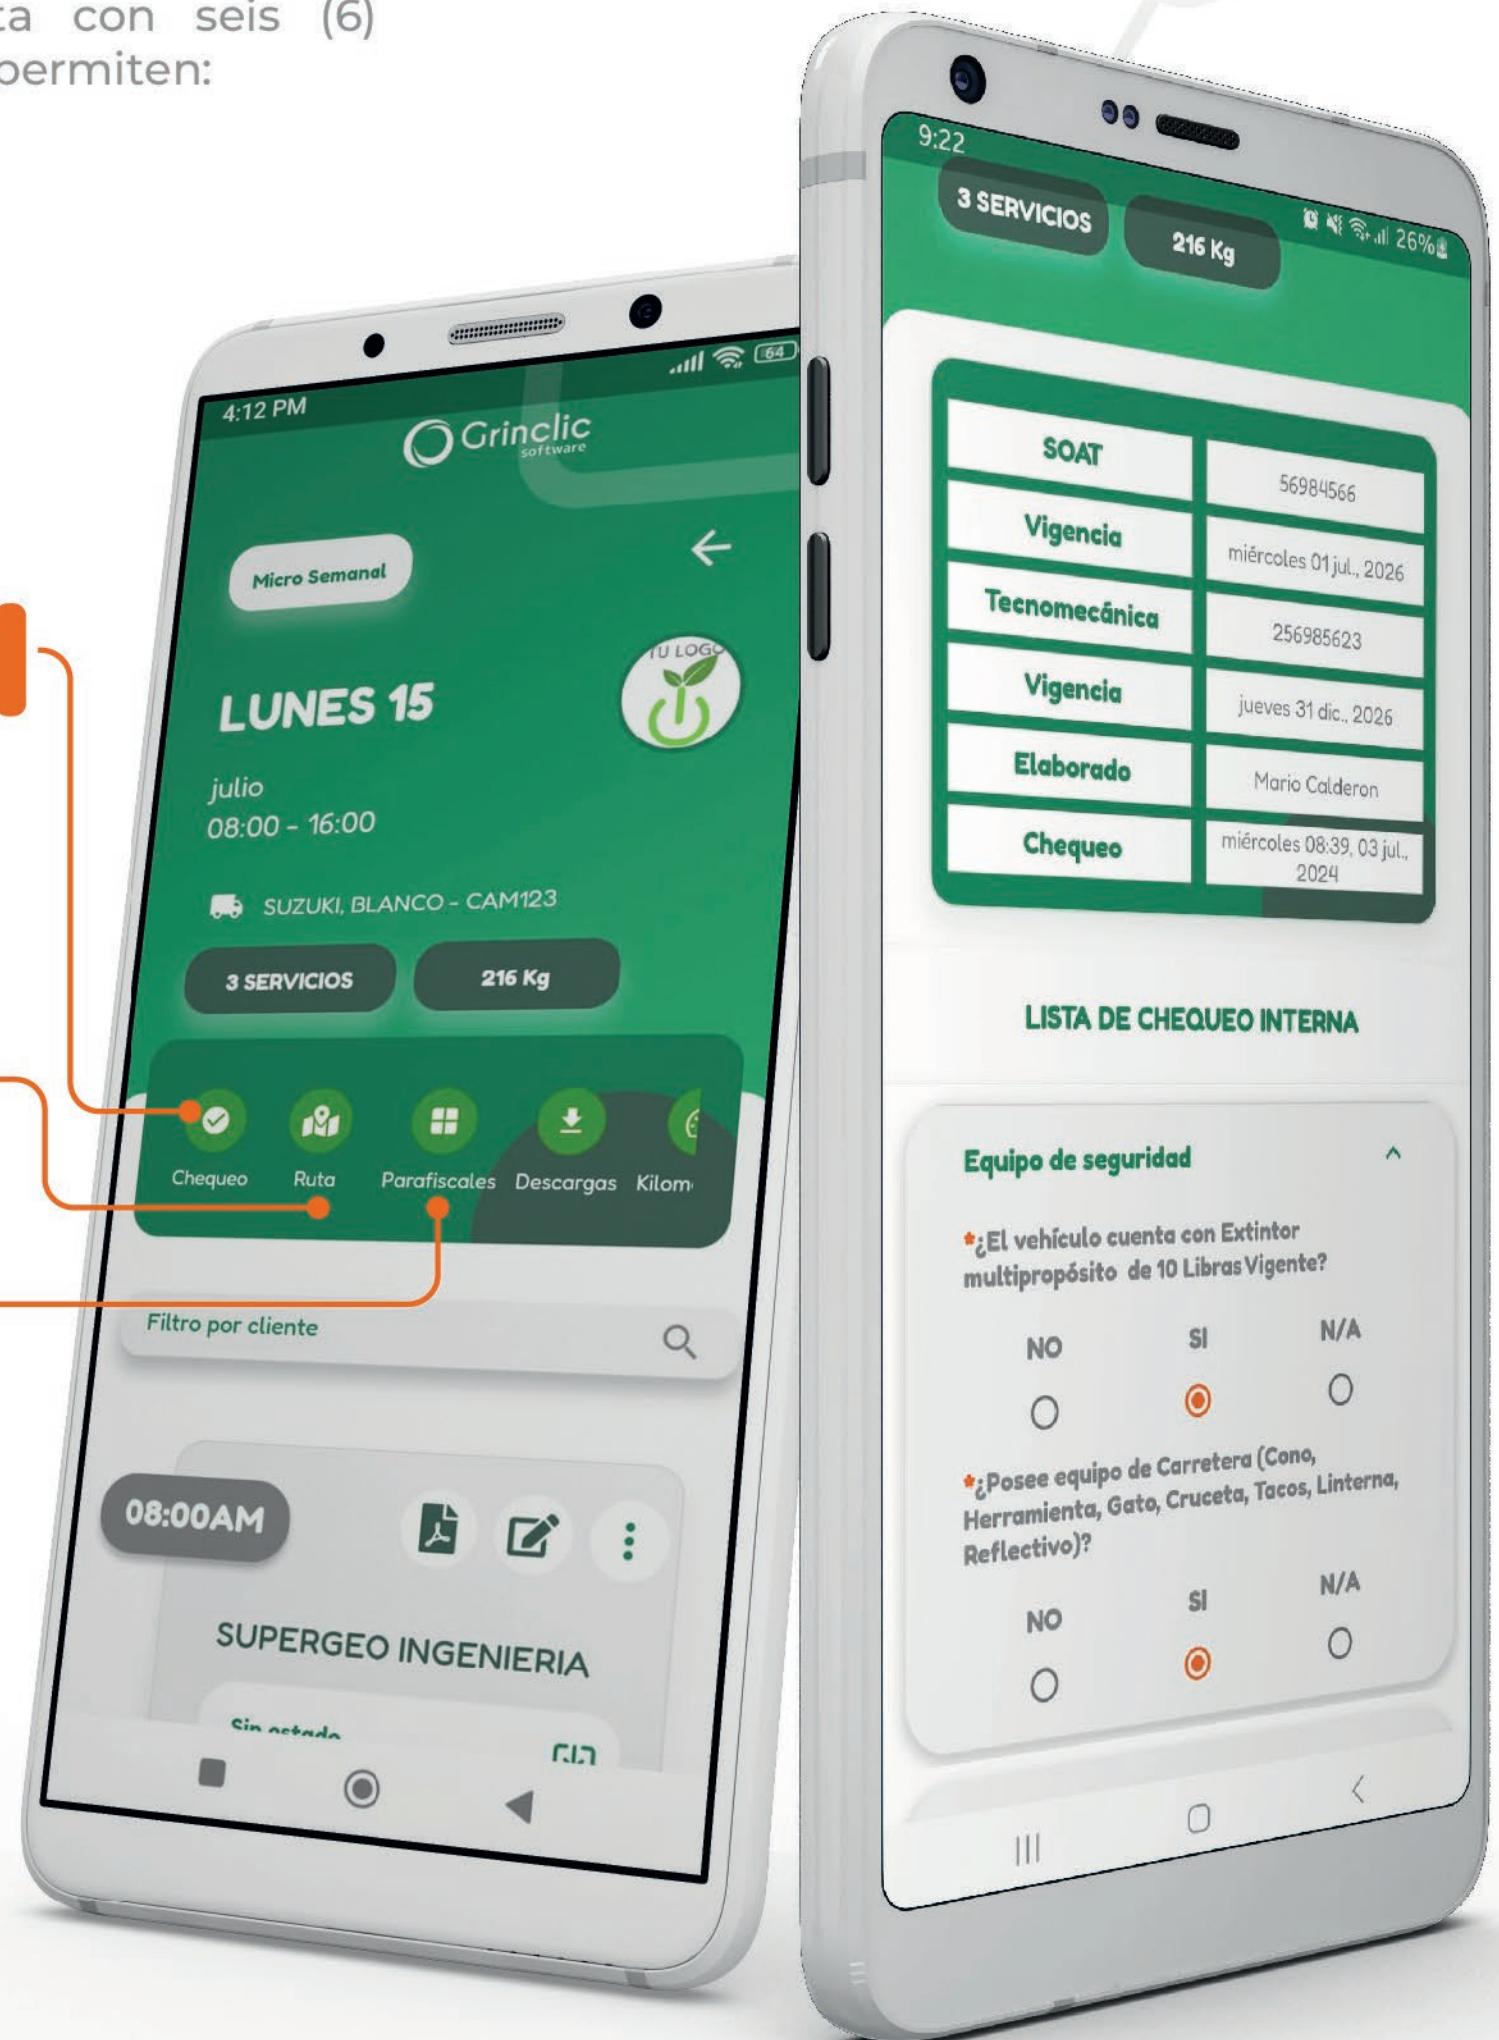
ta con seis (6)
permiten:

4:12 PM

Grinclic
software

Micro Semanal

TU LOGO

LUNES 15

julio
08:00 - 16:00

SUZUKI, BLANCO - CAM123

3 SERVICIOS

216 Kg

Chequeo

Ruta

Parafiscales

Descargas

Kilom

Filtro por cliente

08:00AM

SUPERGEO INGENIERIA

Sin estado

9:22

3 SERVICIOS

216 Kg

26%

| SOAT | 56984566 |
|---|---|
| Vigencia | miércoles 01 jul., 2026 |
| Tecnomecánica | 256985623 |
| Vigencia | jueves 31 dic., 2026 |
| Elaborado | Mario Calderon |
| Chequeo | miércoles 08:39, 03 jul., 2024 |

LISTA DE CHEQUEO INTERNA

Equipo de seguridad

*¿El vehículo cuenta con Extintor multipropósito de 10 Libras Vigente?

NO SI N/A

*¿Posee equipo de Carretera (Cono, Herramienta, Gato, Cruceta, Tacos, Linterna, Reflectivo)?

NO SI N/A